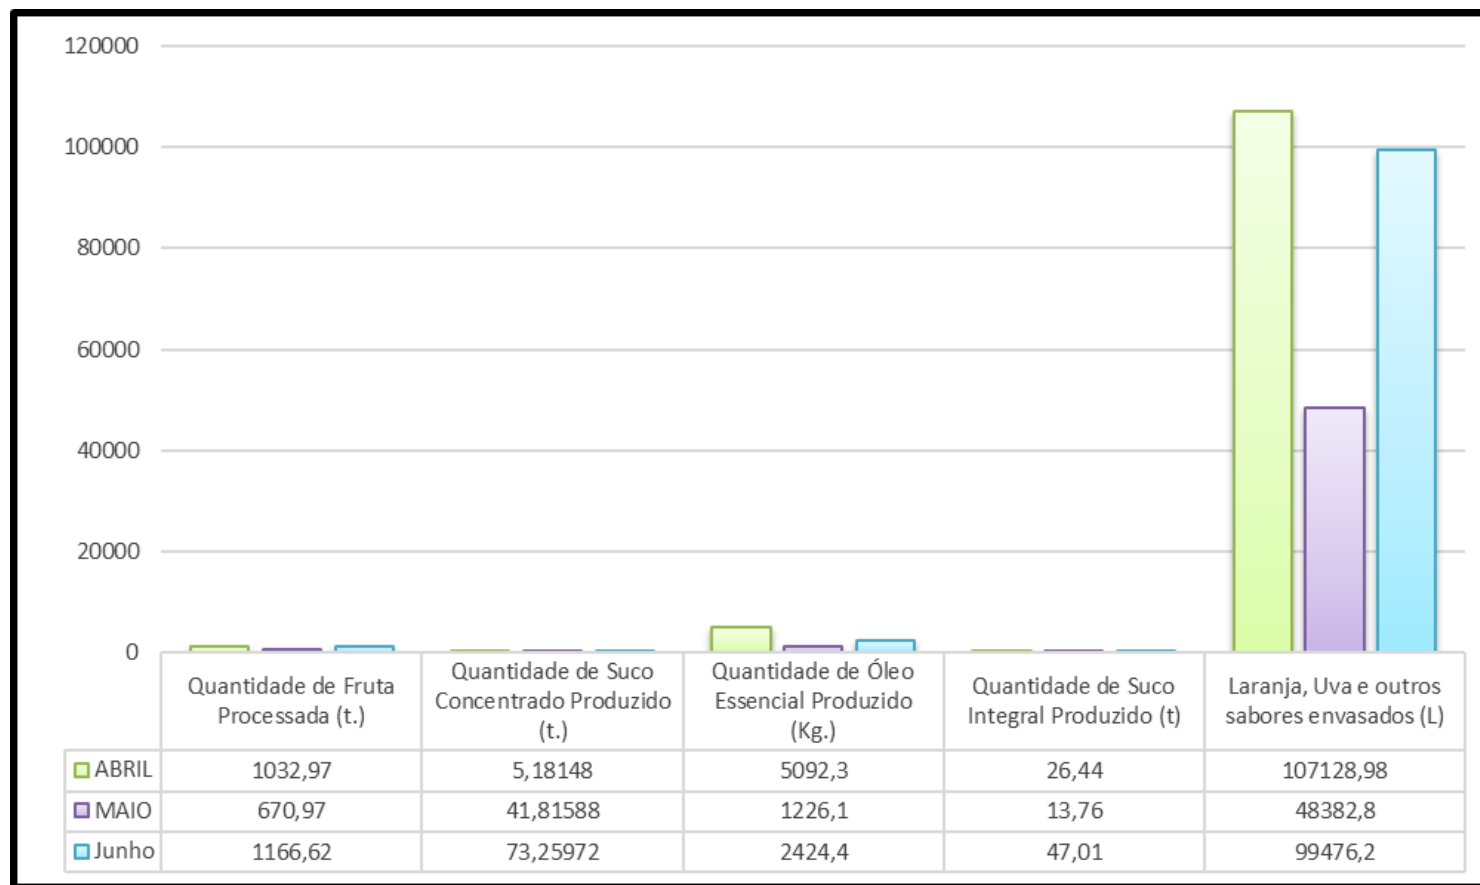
120000
100000
80000
60000
40000
20000
0

| | Quantidade de Fruta Processada (t.) | Quantidade de Suco Concentrado Produzido (t.) | Quantidade de Óleo Essencial Produzido (Kg.) | Quantidade de Suco Integral Produzido (t) | Laranja, Uva e outros sabores envasados (L) |
|---|---|---|---|---|---|
| ABRIL | 1032,97 | 5,18148 | 5092,3 | 26,44 | 107128,98 |
| MAIO | 670,97 | 41,81588 | 1226,1 | 13,76 | 48382,8 |
| Junho | 1166,62 | 73,25972 | 2424,4 | 47,01 | 99476,2 |